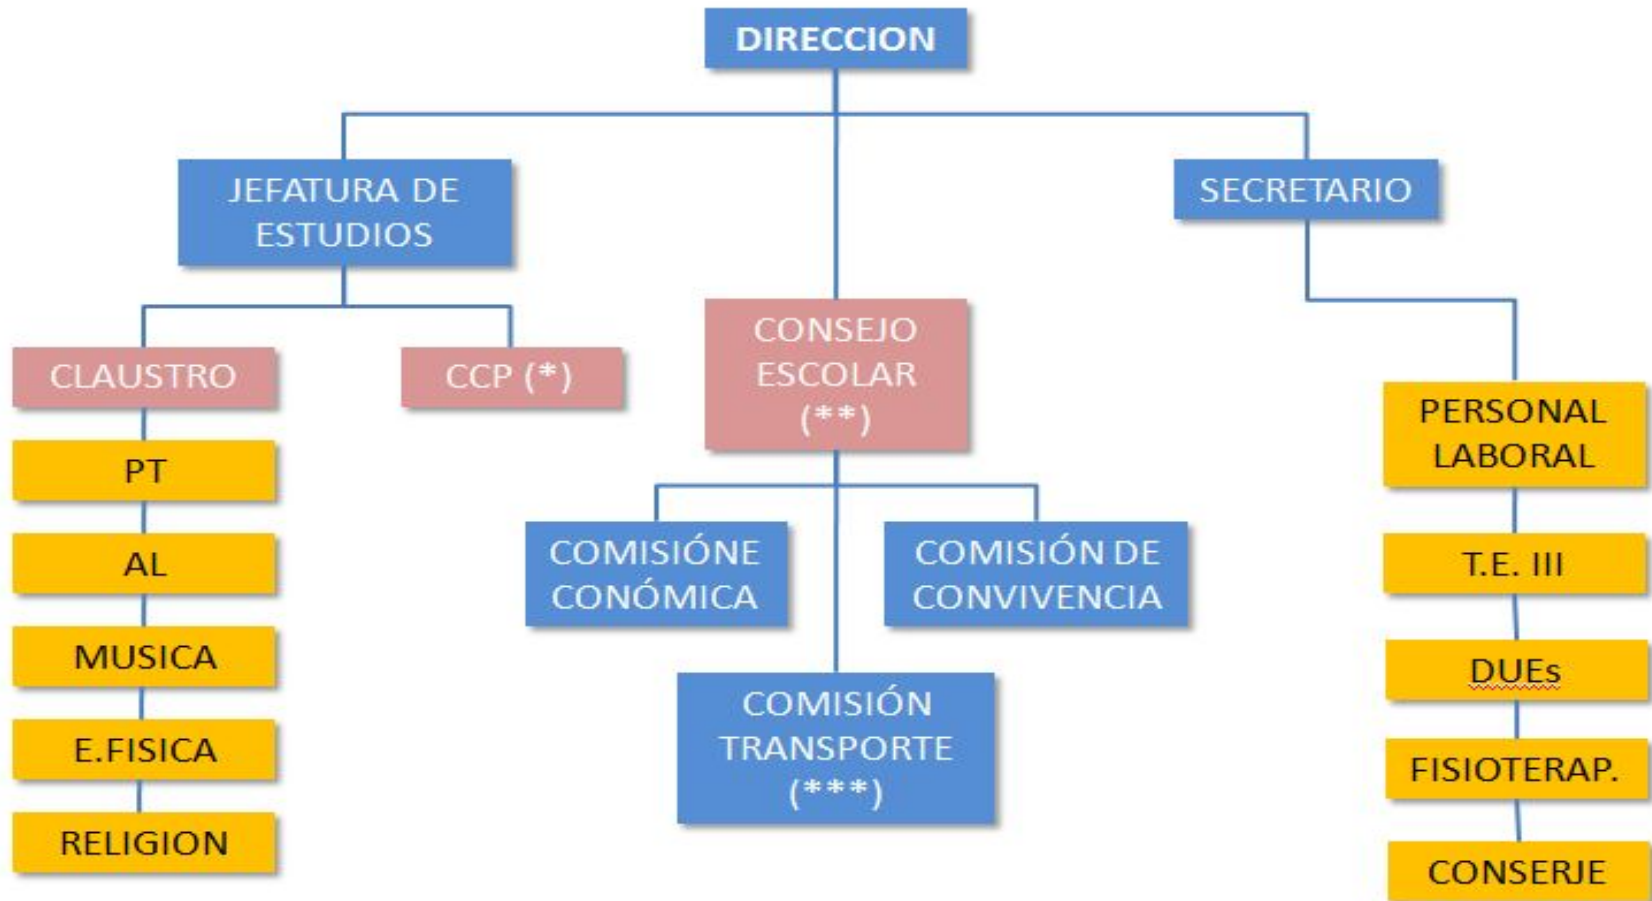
DIRECCION

JEFATURA DE ESTUDIOS

SECRETARIO

CLAUSTRO

CCP (*)

CONSEJO ESCOLAR (**)

PERSONAL LABORAL

PT

AL

MUSICA

E.FISICA

RELIGION

COMISIÓNE CONÓMICA

COMISIÓN DE CONVIVENCIA

COMISIÓN TRANSPORTE (***)

T.E. III

DUEs

FISIOTERAP.

CONSERJE